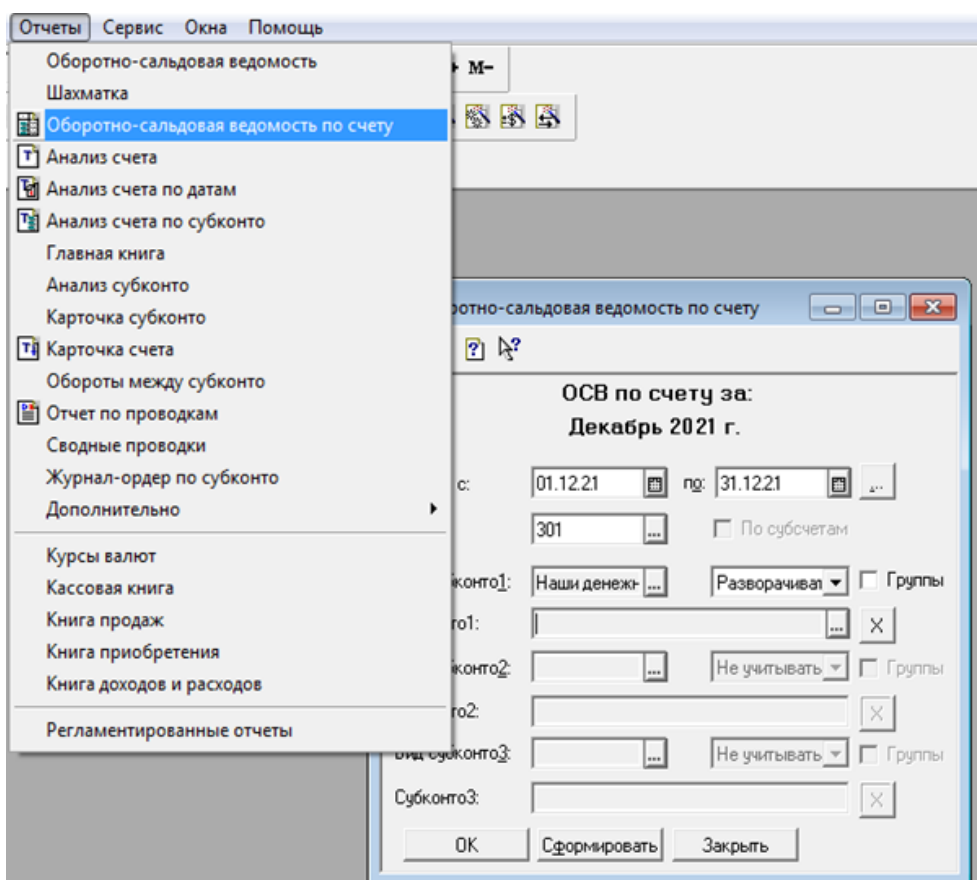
Отчеты Сервис Окна Помощь

Оборотно-сальдовая ведомость
Шахматка
Оборотно-сальдовая ведомость по счету
Анализ счета
Анализ счета по датам
Анализ счета по субконто
Главная книга
Анализ субконто
Карточка субконто
Карточка счета
Обороты между субконто
Отчет по проводкам
Сводные проводки
Журнал-ордер по субконто
Дополнительно
Курсы валют
Кассовая книга
Книга продаж
Книга приобретения
Книга доходов и расходов
Регламентированные отчеты

М-

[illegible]ротно-сальдовая ведомость по счету

ОСВ по счету за:
Декабрь 2021 г.

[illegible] с: 01.12.21 по: 31.12.21 ...
301 ... По субсчетам
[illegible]конто1: Наши денежн ... Разворачиват Группы
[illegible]то1: ... X
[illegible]конто2: ... Не учитывать Группы
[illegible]то2: X
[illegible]конто3: ... Не учитывать Группы
Субконто3: X
OK Сформировать Закрыть